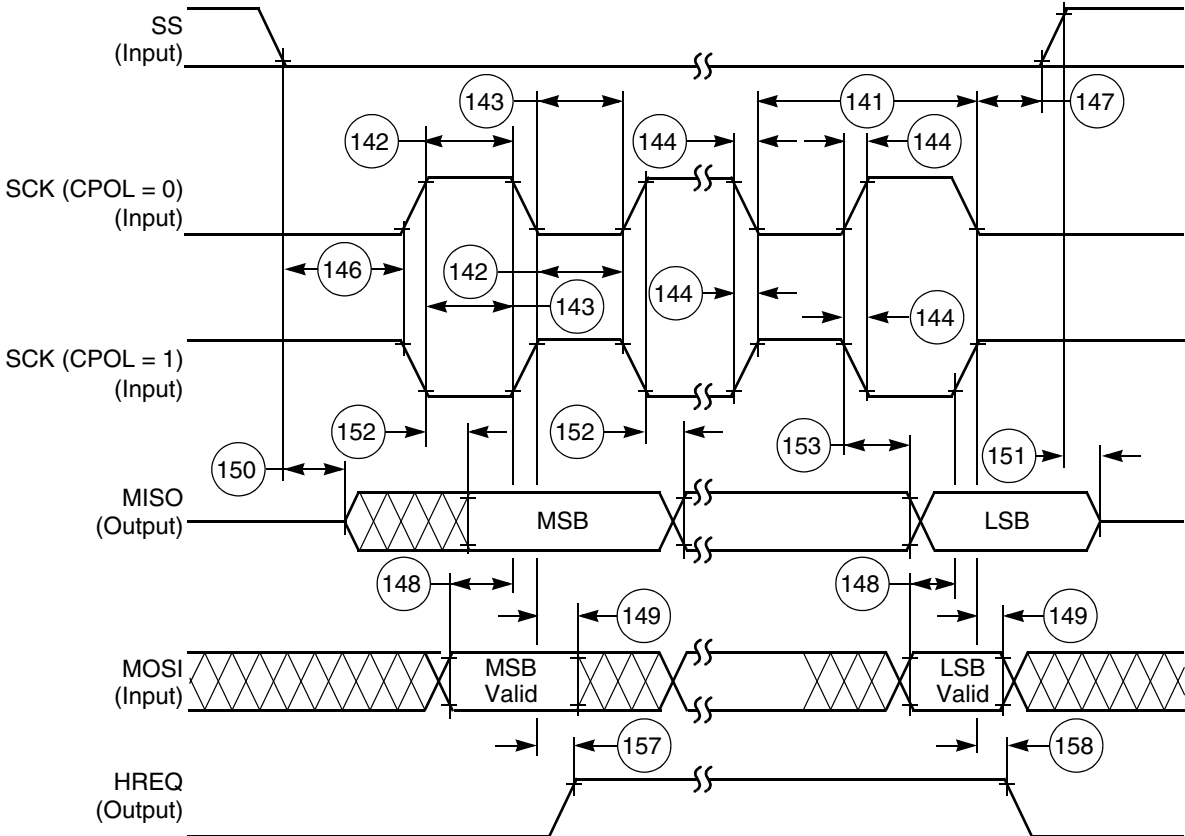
SS
(Input)

143
141
147
142
144
144

SCK (CPOL = 0)
(Input)

146
142
144
143
144

SCK (CPOL = 1)
(Input)

152
152
153
150
151

MISO
(Output)
MSB
LSB

148
148
149
149

MOSI
(Input)
MSB
Valid
LSB
Valid

157
158

HREQ
(Output)